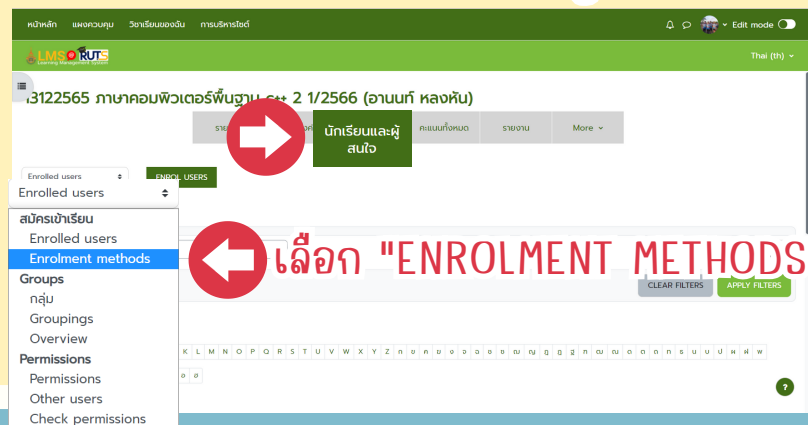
หน้าหลัก แผงควบคุม วิชาเรียนของฉัน การบริหารไซต์

Edit mode

LMS RUTS Learning Management System

Thai (th)

13122565 ภาษาคอมพิวเตอร์พื้นฐาน c++ 2 1/2566 (อานนท์ หลงหัน)

รา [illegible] นักเรียนและผู้สนใจ คะแนนทั้งหมด รายงาน More

Enrolled users

ENROL USERS

Enrolled users

สมัครเข้าเรียน
Enrolled users
Enrolment methods
Groups
กลุ่ม
Groupings
Overview
Permissions
Permissions
Other users
Check permissions

เลือก "ENROLMENT METHODS

CLEAR FILTERS APPLY FILTERS

K L M N O P Q R S T U V W X Y Z ก ข ค ฆ ง จ ฉ ช ซ ฌ ญ ฎ ฏ ฐ ฑ ฒ ณ ด ต ถ ท ธ น บ ป ผ ฝ พ

อ ฮ

?